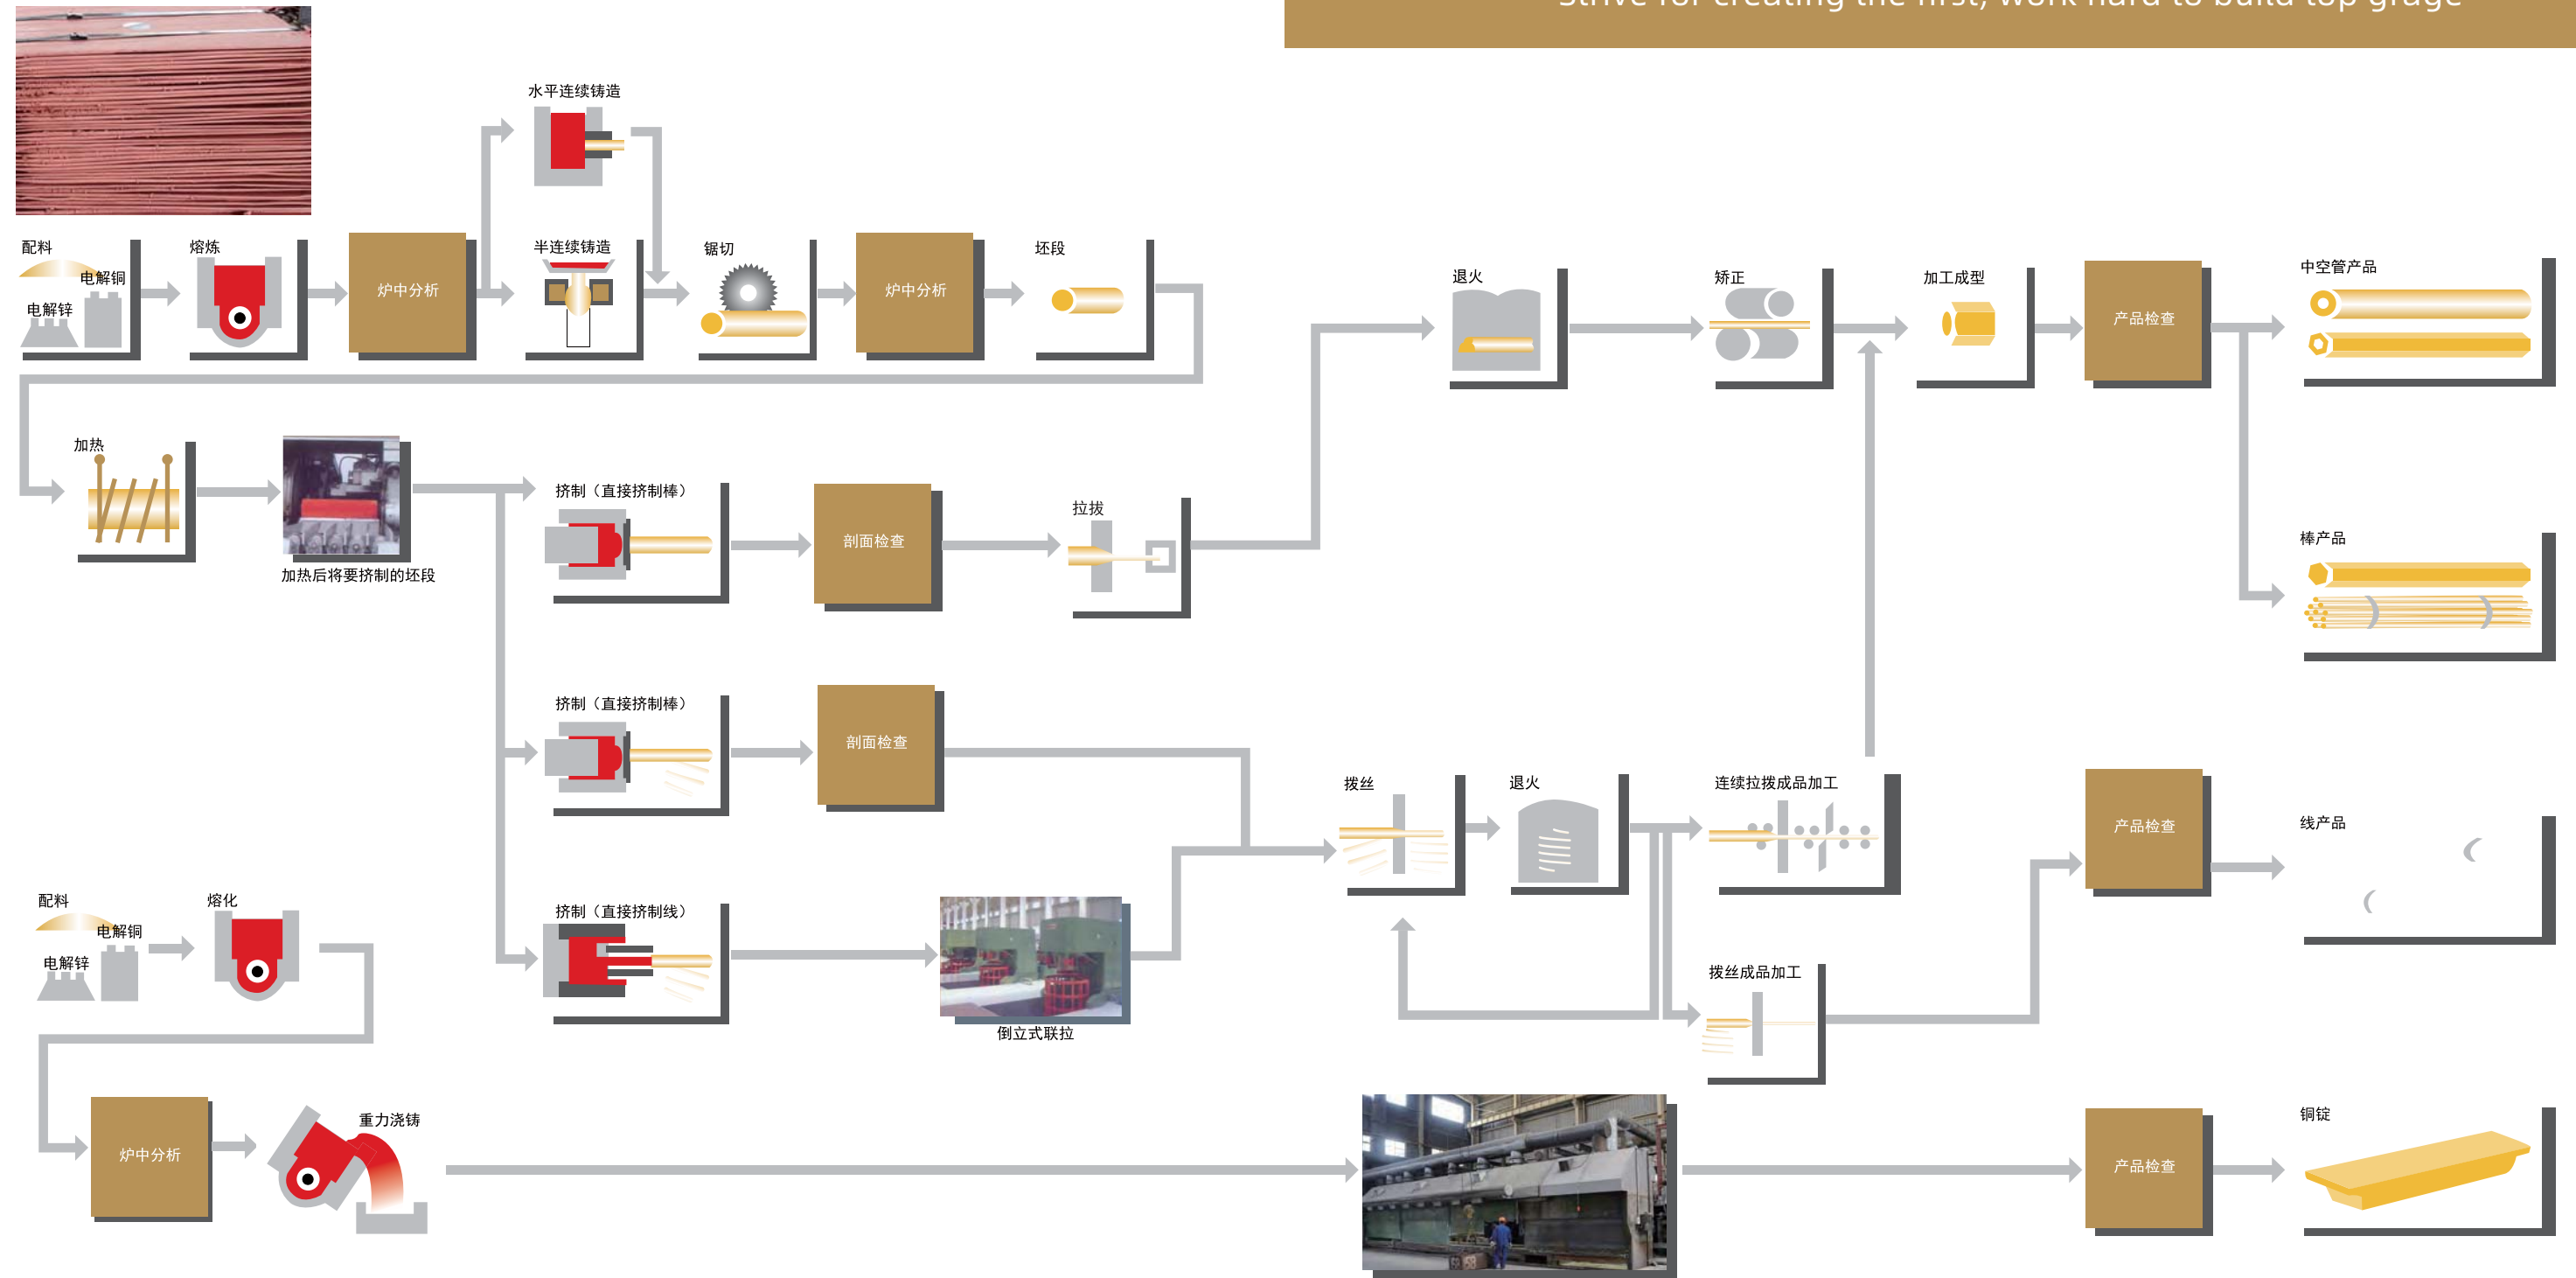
Strive for creating the first, work hard to build top grade

水平连续铸造

配料
电解铜
电解锌

熔炼

炉中分析

半连续铸造

锯切

炉中分析

坯段

退火

矫正

加工成型

产品检查

中空管产品

加热

加热后将要挤制的坯段

挤制（直接挤制棒）

剖面检查

拉拔

棒产品

挤制（直接挤制棒）

剖面检查

拨丝

退火

连续拉拨成品加工

产品检查

线产品

挤制（直接挤制线）

倒立式联拉

拨丝成品加工

配料
电解铜
电解锌

熔化

炉中分析

重力浇铸

产品检查

铜锭